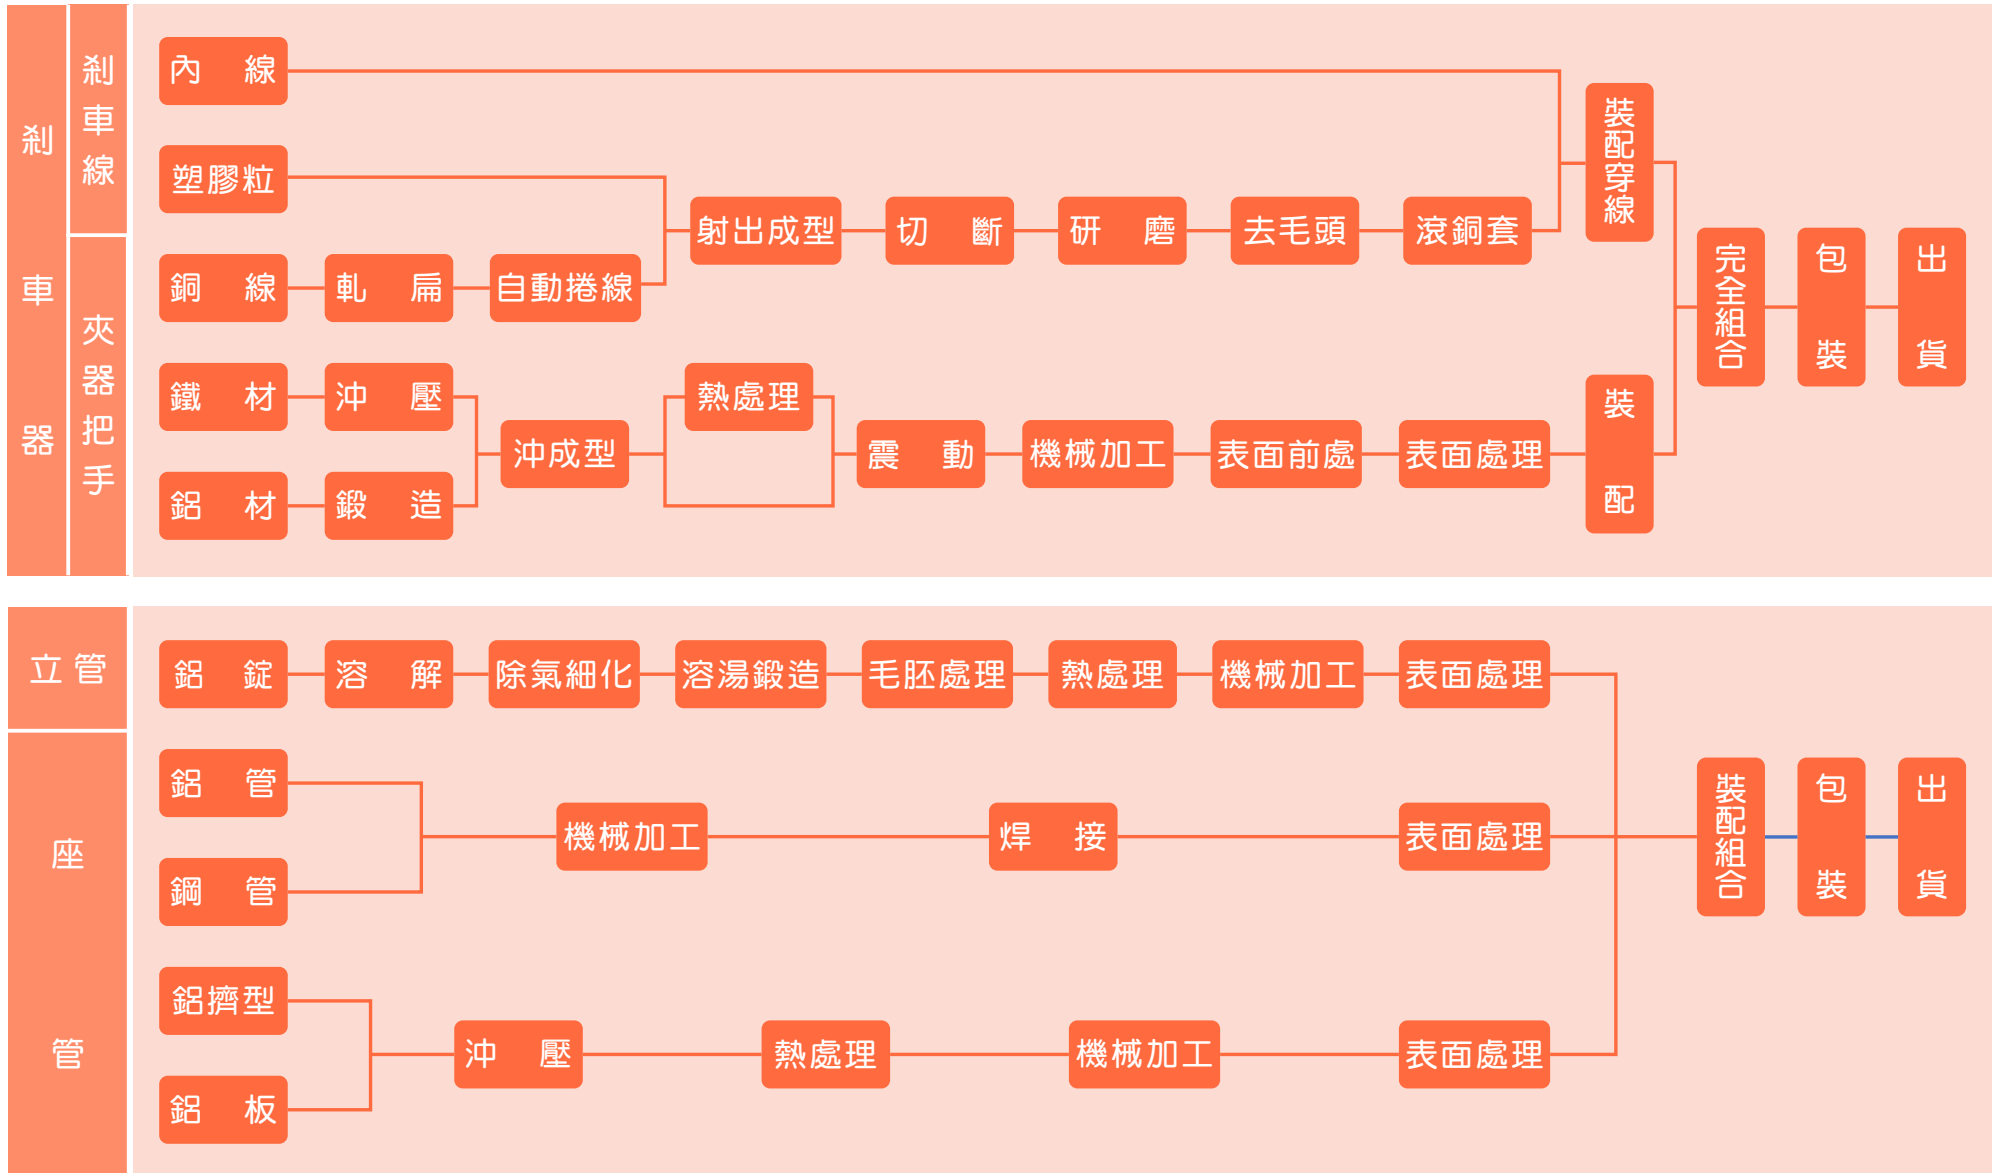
剎車器

剎車線

內 線
塑膠粒
銅 線
軋 扁
自動捲線
射出成型
切 斷
研 磨
去毛頭
滾銅套
裝配穿線

夾器把手

鐵 材
沖 壓
鋁 材
鍛 造
沖成型
熱處理
震 動
機械加工
表面前處
表面處理
裝 配

完全組合
包 裝
出 貨

立管

鋁 錠
溶 解
除氣細化
溶湯鍛造
毛胚處理
熱處理
機械加工
表面處理

座管

鋁 管
鋼 管
機械加工
焊 接
表面處理

鋁擠型
鋁 板
沖 壓
熱處理
機械加工
表面處理

裝配組合
包 裝
出 貨